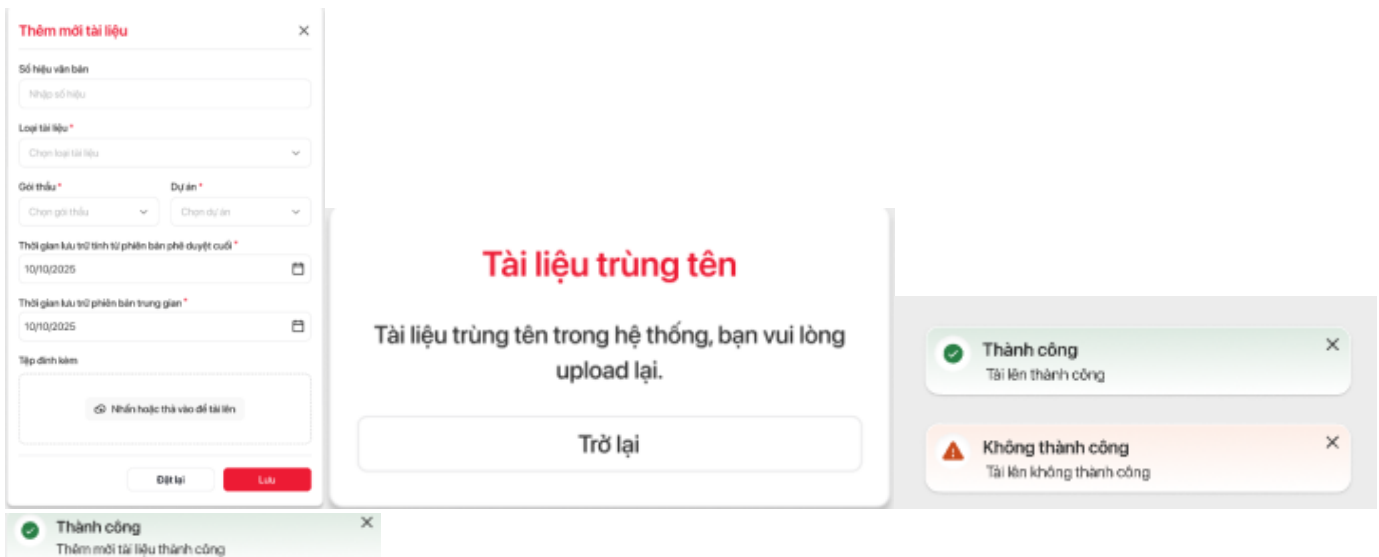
Thêm mới tài liệu
×

Số hiệu văn bản
Nhập số hiệu

Loại tài liệu *
Chọn loại tài liệu

Gói thầu *
Chọn gói thầu

Dự án *
Chọn dự án

Thời gian lưu trữ tính từ phiên bản phê duyệt cuối *
10/10/2025

Thời gian lưu trữ phiên bản trung gian *
10/10/2025

Tệp đính kèm
Nhấn hoặc thả vào để tải lên

Đặt lại
Lưu

Tài liệu trùng tên

Tài liệu trùng tên trong hệ thống, bạn vui lòng upload lại.

Trở lại

Thành công
Tải lên thành công
×

Không thành công
Tải lên không thành công
×

Thành công
Thêm mới tài liệu thành công
×